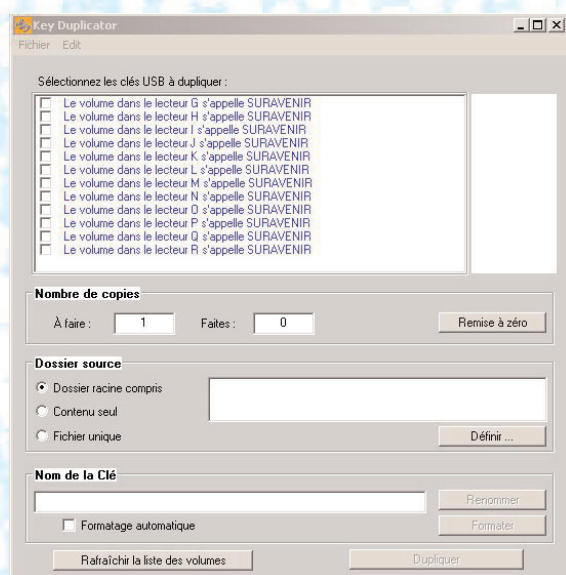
Key Duplicator
Fichier Edit

Sélectionnez les clés USB à dupliquer :

Le volume dans le lecteur G s'appelle SURAVENIR
Le volume dans le lecteur H s'appelle SURAVENIR
Le volume dans le lecteur I s'appelle SURAVENIR
Le volume dans le lecteur J s'appelle SURAVENIR
Le volume dans le lecteur K s'appelle SURAVENIR
Le volume dans le lecteur L s'appelle SURAVENIR
Le volume dans le lecteur M s'appelle SURAVENIR
Le volume dans le lecteur N s'appelle SURAVENIR
Le volume dans le lecteur O s'appelle SURAVENIR
Le volume dans le lecteur P s'appelle SURAVENIR
Le volume dans le lecteur Q s'appelle SURAVENIR
Le volume dans le lecteur R s'appelle SURAVENIR

Nombre de copies
À faire : 1 Faites : 0 Remise à zéro

Dossier source
Dossier racine compris
Contenu seul
Fichier unique
Définir ...

Nom de la Clé
Renommer
Formatage automatique
Formater

Rafraîchir la liste des volumes
Dupliquer